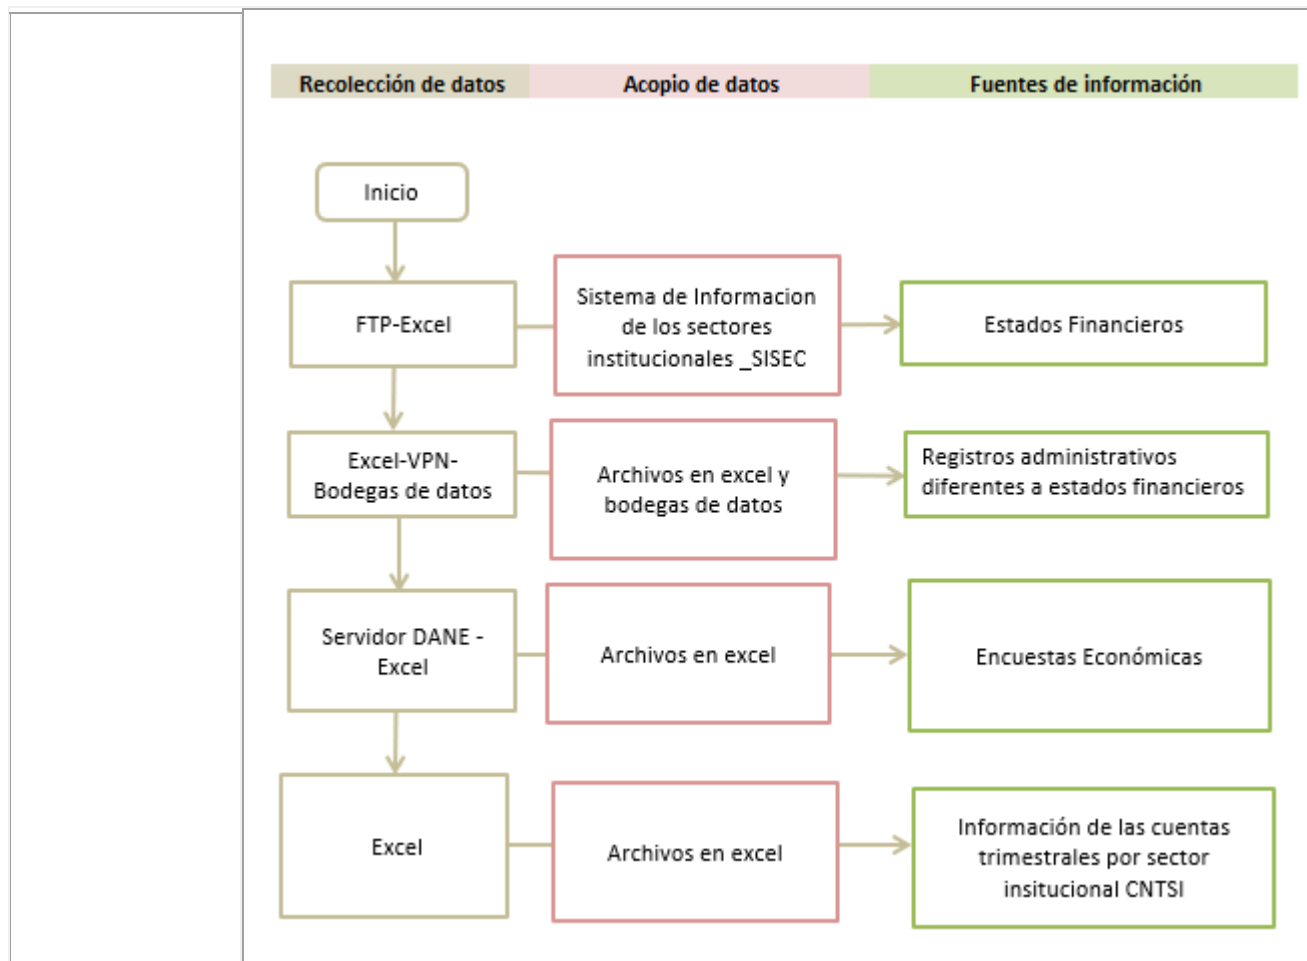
Recolección de datos

Acopio de datos

Fuentes de información

Inicio

FTP-Excel

Sistema de Informacion de los sectores institucionales _SISEC

Estados Financieros

Excel-VPN-Bodegas de datos

Archivos en excel y bodegas de datos

Registros administrativos diferentes a estados financieros

Servidor DANE - Excel

Archivos en excel

Encuestas Económicas

Excel

Archivos en excel

Información de las cuentas trimestrales por sector insitucional CNTSI